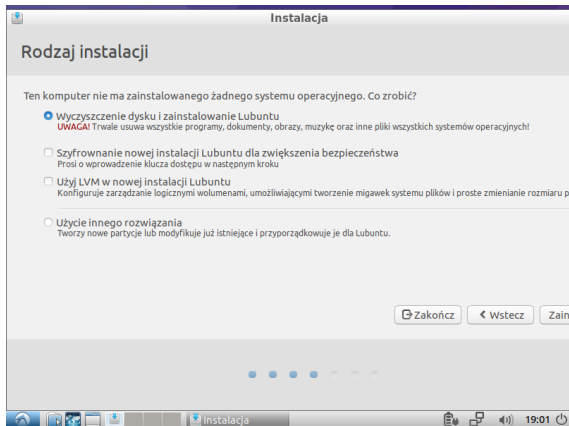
Instalacja

Rodzaj instalacji

Ten komputer nie ma zainstalowanego żadnego systemu operacyjnego. Co zrobić?

Wyczyszczenie dysku i zainstalowanie Lubuntu
UWAGA! Trwale usuwa wszystkie programy, dokumenty, obrazy, muzykę oraz inne pliki wszystkich systemów operacyjnych!

Szyfrowanie nowej instalacji Lubuntu dla zwiększenia bezpieczeństwa
Prosi o wprowadzenie klucza dostępu w następnym kroku

Użyj LVM w nowej instalacji Lubuntu
Konfiguruje zarządzanie logicznymi wolumenami, umożliwiającymi tworzenie migawek systemu plików i proste zmienianie rozmiaru p

Użycie innego rozwiązania
Tworzy nowe partycje lub modyfikuje już istniejące i przyporządkowuje je dla Lubuntu.

Zakończ
Wstecz
Zain

Instalacja
19:01